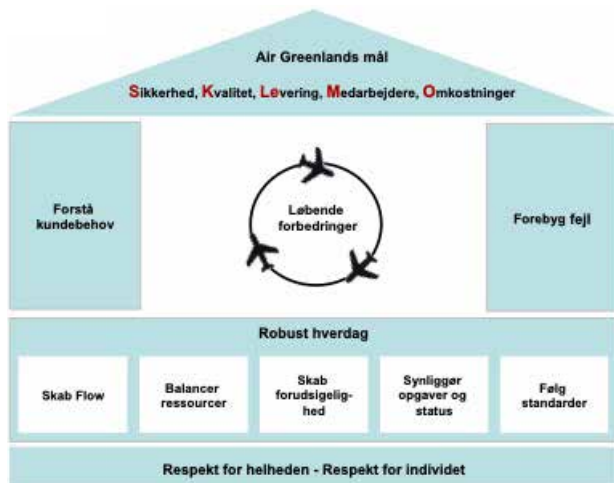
Air Greenlands mål

Sikkerhed, Kvalitet, Levering, Medarbejdere, Omkostninger

Forstå kundebehov

Løbende forbedringer

Forebyg fejl

Robust hverdag

| Skab Flow | Balancer ressourcer | Skab forudsigelighed | Synliggør opgaver og status | Følg standarder |
|---|---|---|---|---|

Respekt for helheden - Respekt for individet